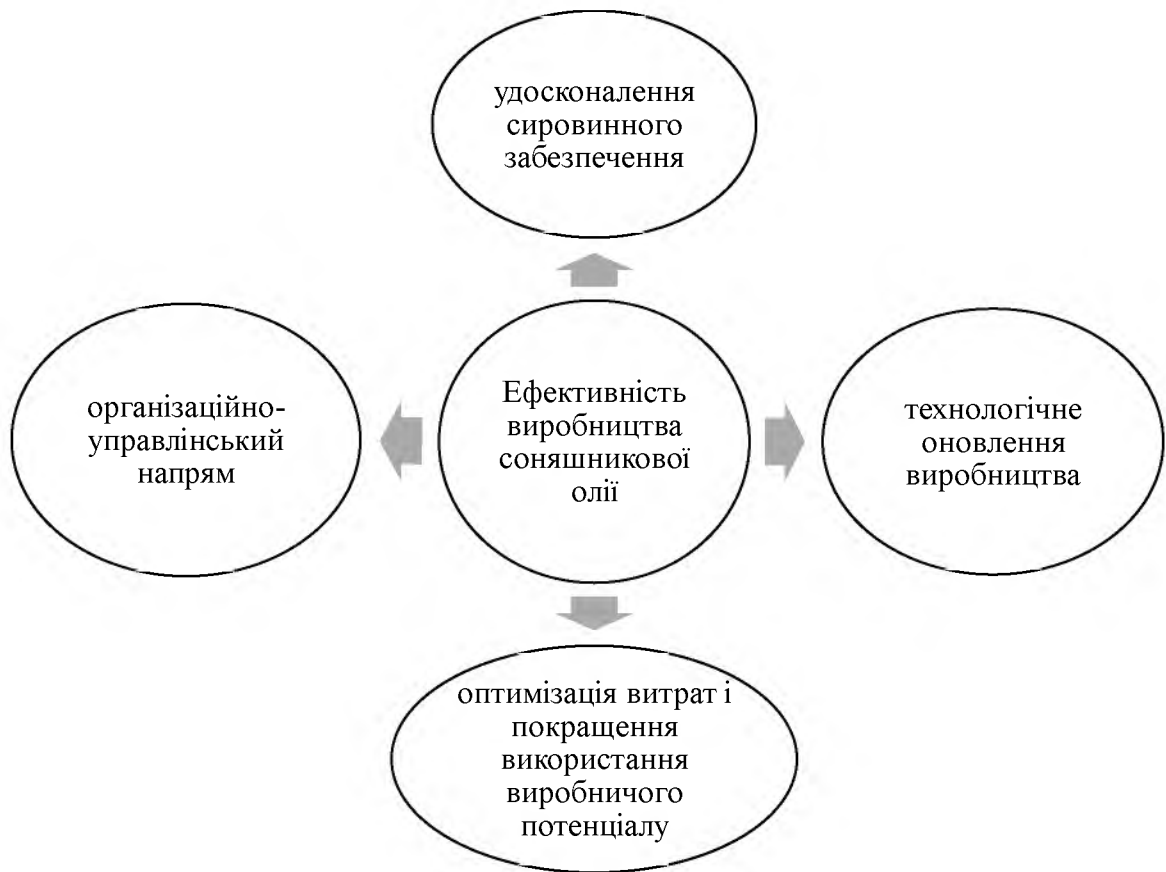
удосконалення сировинного забезпечення

організаційно-управлінський напрям

Ефективність виробництва соняшникової олії

технологічне оновлення виробництва

оптимізація витрат і покращення використання виробничого потенціалу